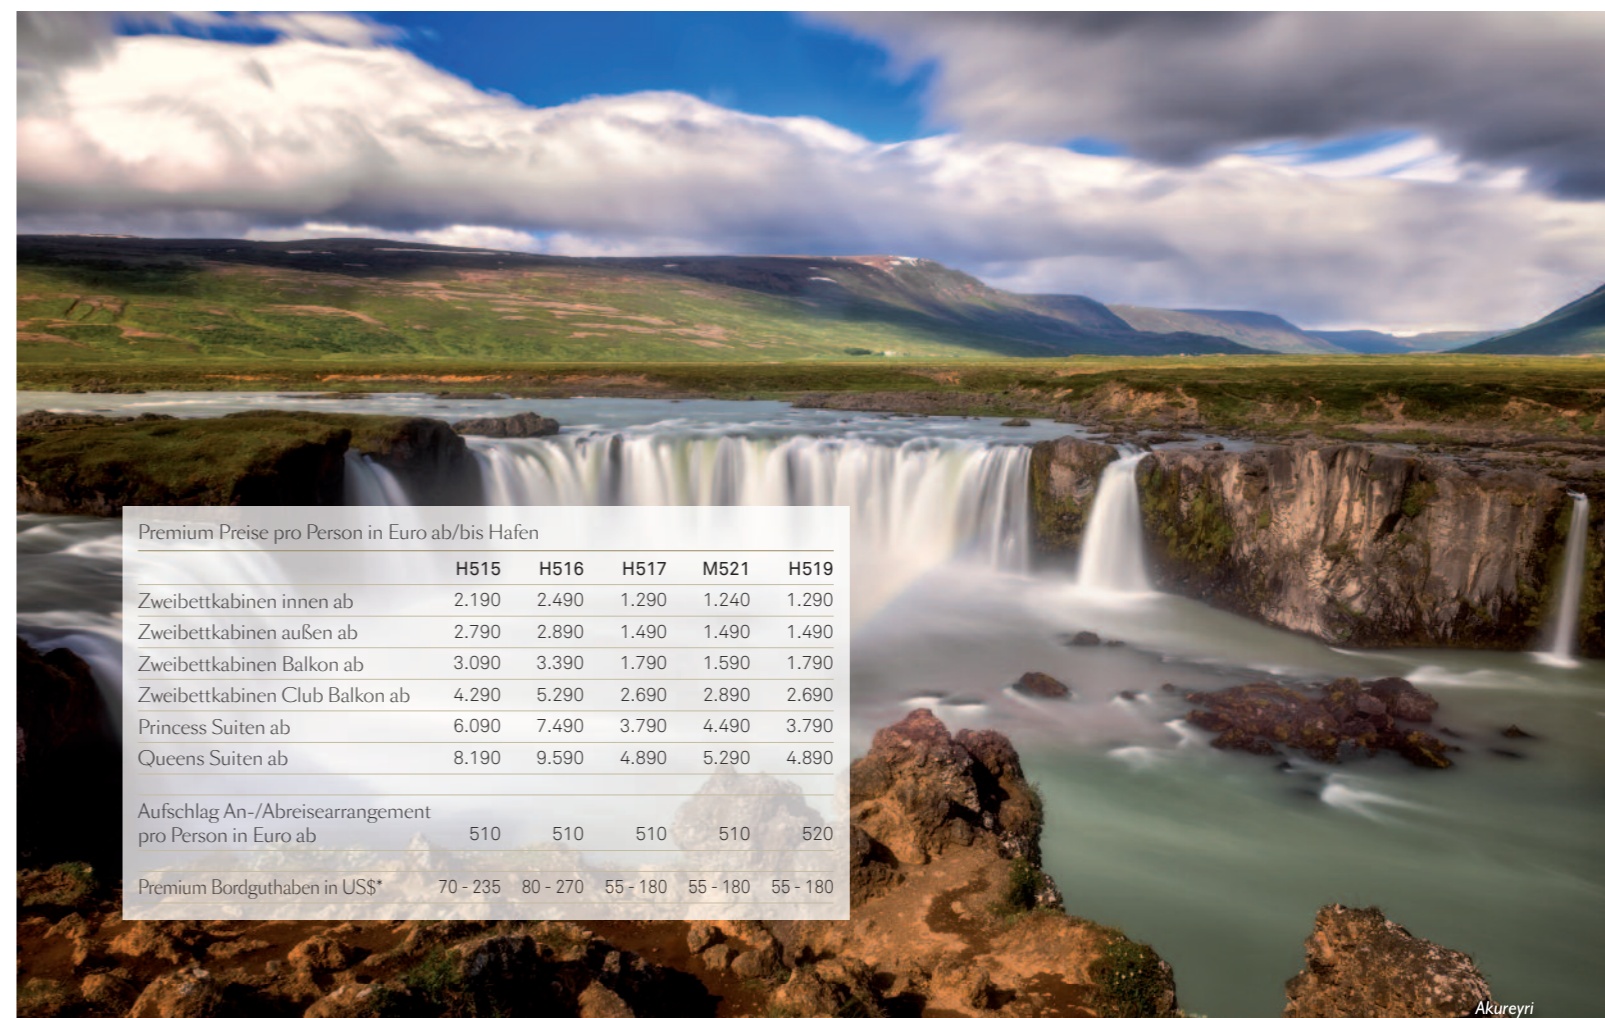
Premium Preise pro Person in Euro ab/bis Hafen

| | H515 | H516 | H517 | M521 | H519 |
|---|---|---|---|---|---|
| Zweibettkabinen innen ab | 2.190 | 2.490 | 1.290 | 1.240 | 1.290 |
| Zweibettkabinen außen ab | 2.790 | 2.890 | 1.490 | 1.490 | 1.490 |
| Zweibettkabinen Balkon ab | 3.090 | 3.390 | 1.790 | 1.590 | 1.790 |
| Zweibettkabinen Club Balkon ab | 4.290 | 5.290 | 2.690 | 2.890 | 2.690 |
| Princess Suiten ab | 6.090 | 7.490 | 3.790 | 4.490 | 3.790 |
| Queens Suiten ab | 8.190 | 9.590 | 4.890 | 5.290 | 4.890 |
| Aufschlag An-/Abreisearrangement pro Person in Euro ab | 510 | 510 | 510 | 510 | 520 |
| Premium Bordguthaben in US$* | 70 - 235 | 80 - 270 | 55 - 180 | 55 - 180 | 55 - 180 |

Akureyri